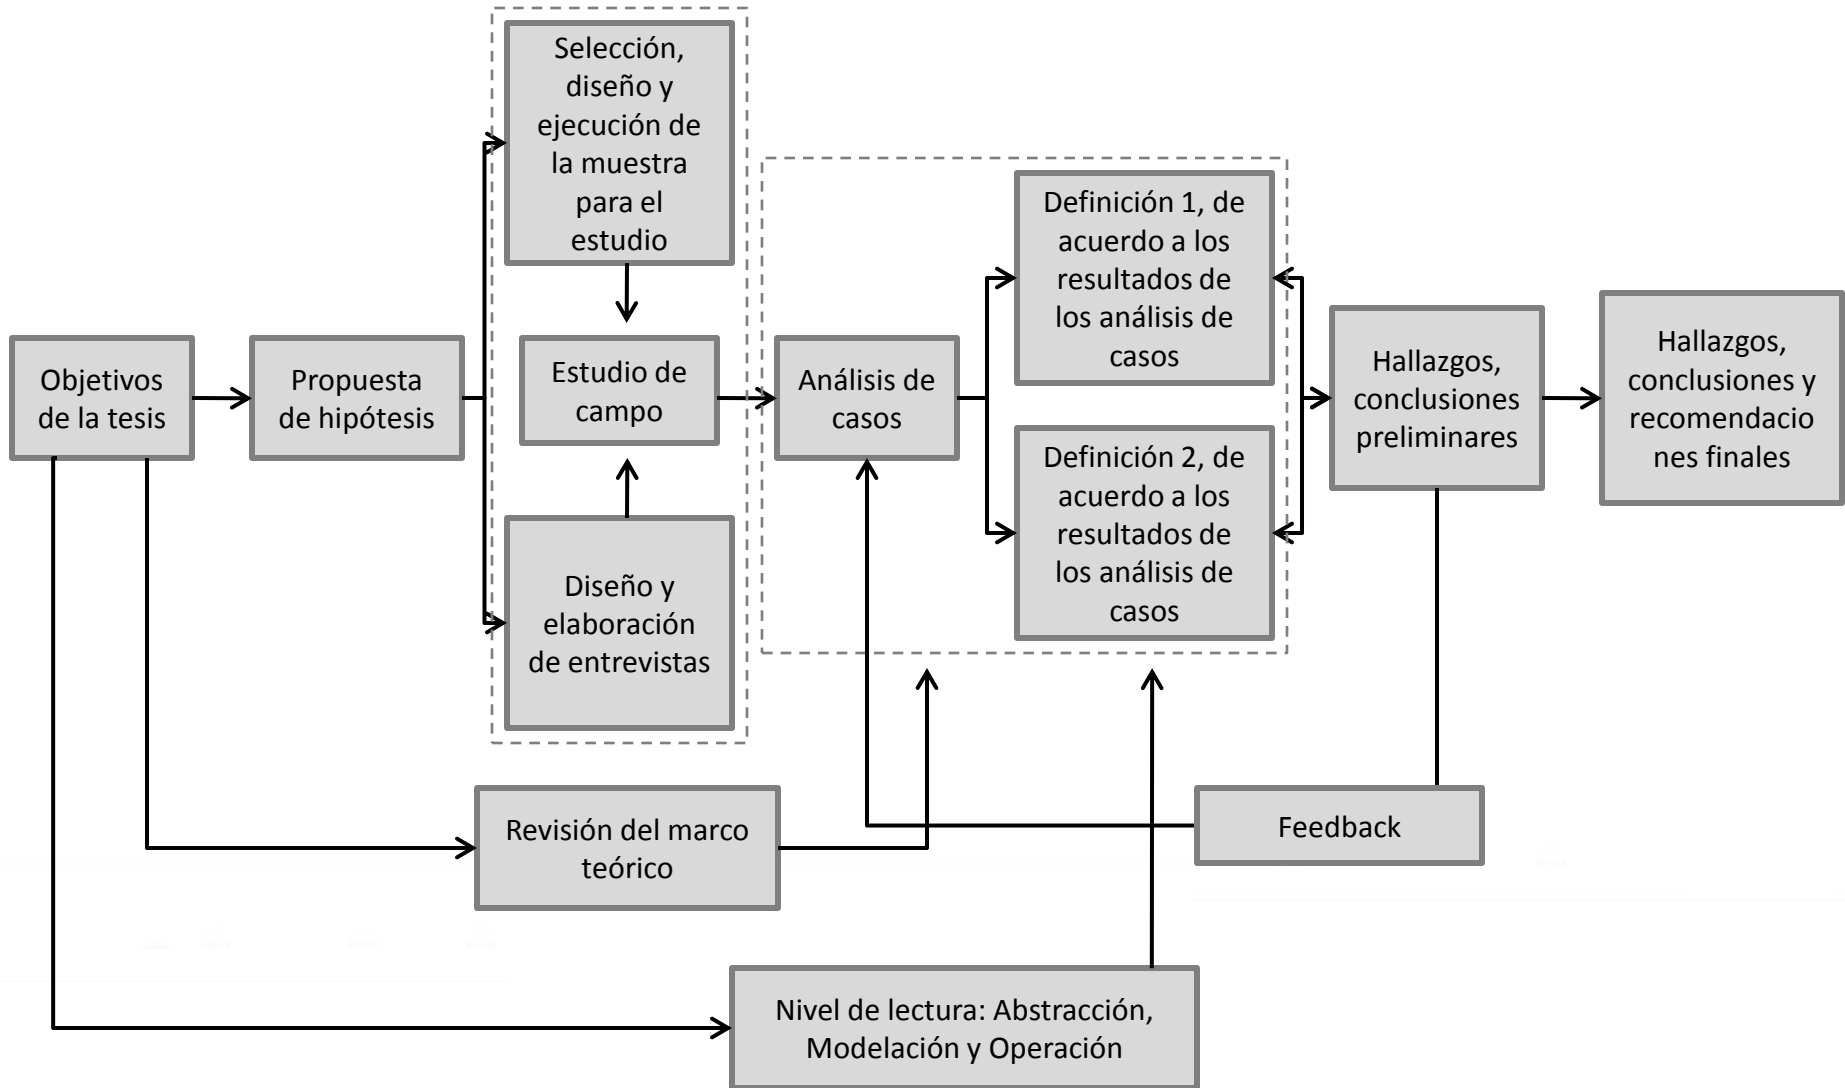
Objetivos de la tesis

Propuesta de hipótesis

Selección, diseño y ejecución de la muestra para el estudio

Estudio de campo

Diseño y elaboración de entrevistas

Análisis de casos

Definición 1, de acuerdo a los resultados de los análisis de casos

Definición 2, de acuerdo a los resultados de los análisis de casos

Hallazgos, conclusiones preliminares

Hallazgos, conclusiones y recomendaciones finales

Revisión del marco teórico

Feedback

Nivel de lectura: Abstracción, Modelación y Operación